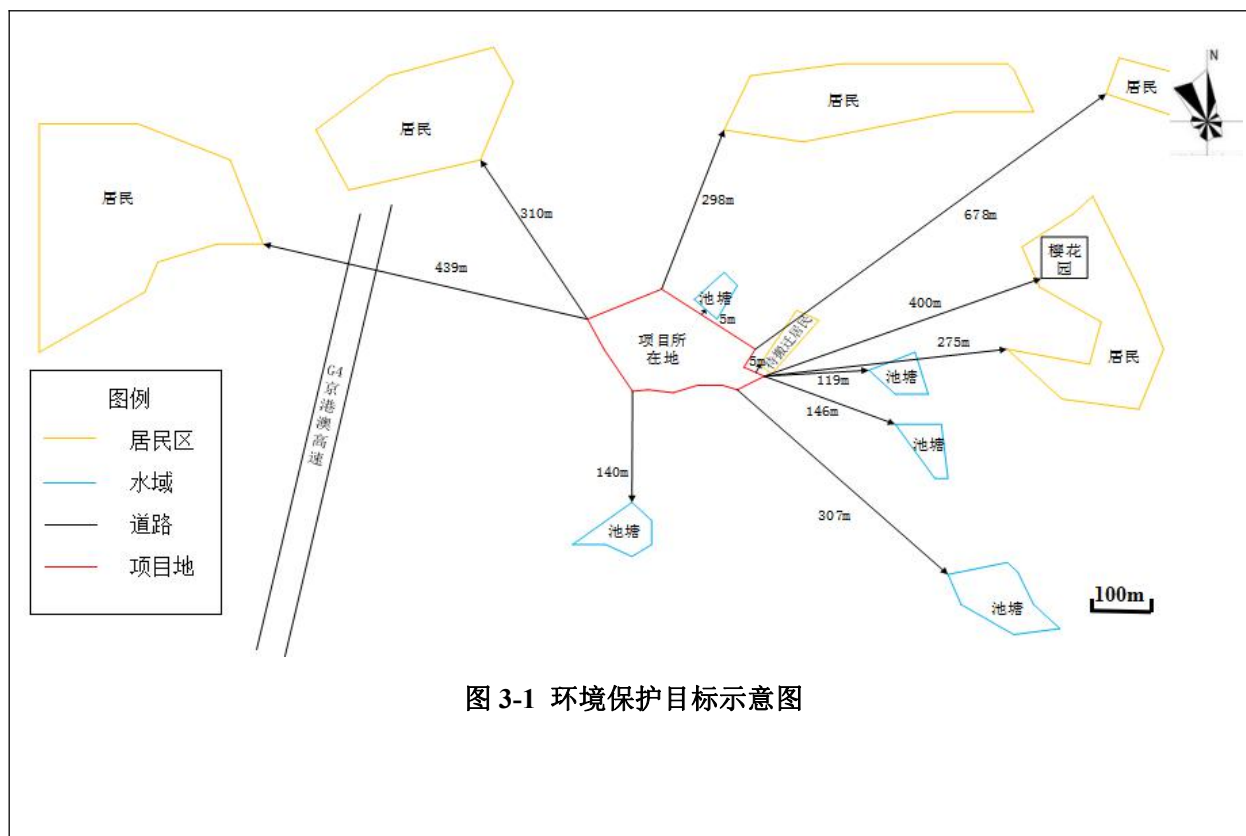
N

居民

居民

居民

居民

樱花园

居民

310m

298m

678m

439m

400m

275m

池塘

5m

项目所在地

5m

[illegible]

119m

池塘

146m

池塘

G4京港澳高速

140m

池塘

307m

池塘

100m

图例
居民区
水域
道路
项目地

图 3-1 环境保护目标示意图